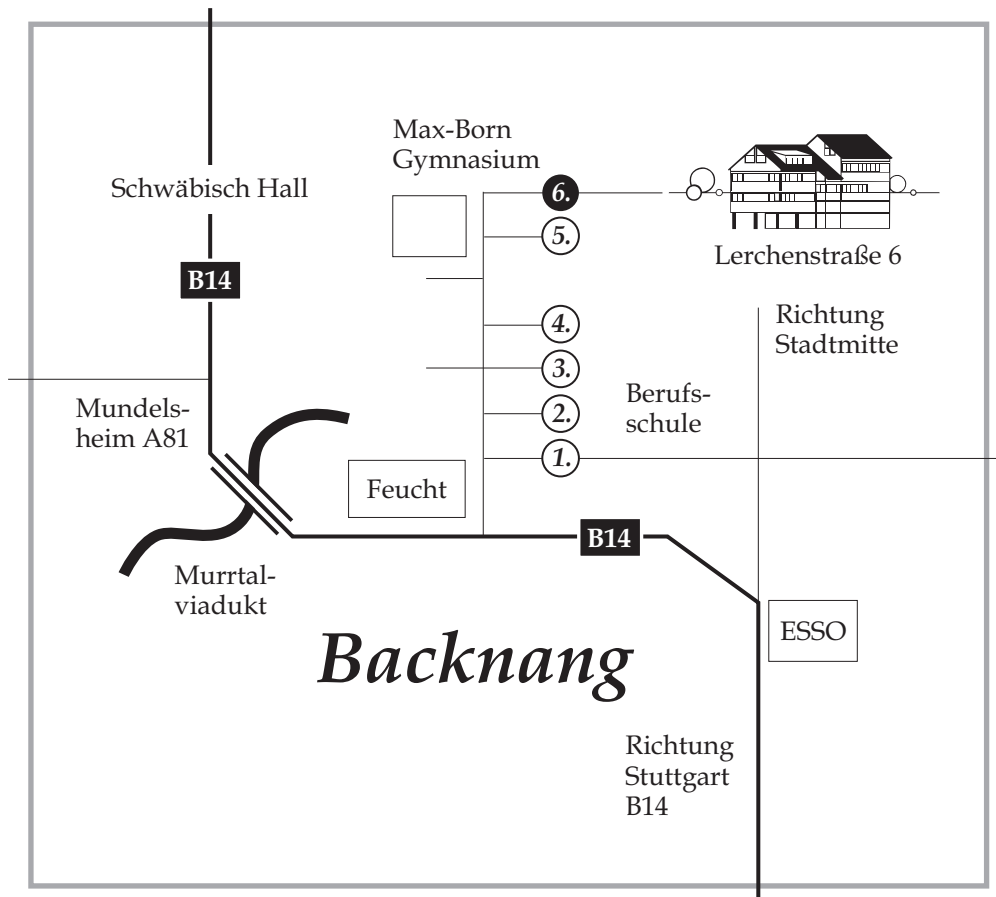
Max-Born Gymnasium

Schwäbisch Hall

6.

5.

Lerchenstraße 6

B14

Richtung Stadtmitte

4.

3.

Berufsschule

Mundelsheim A81

2.

1.

Feucht

B14

Murrtalviadukt

ESSO

Backnang

Richtung Stuttgart B14